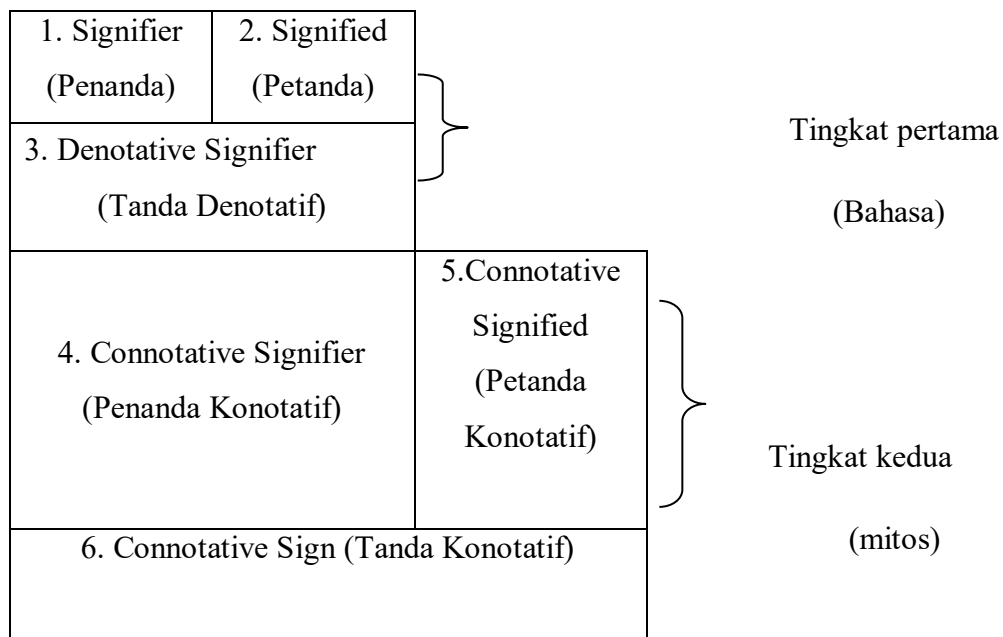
1. Signifier (Penanda)

2. Signified (Petanda)

3. Denotative Signifier (Tanda Denotatif)

Tingkat pertama (Bahasa)

4. Connotative Signifier (Penanda Konotatif)

5.Connotative Signified (Petanda Konotatif)

Tingkat kedua (mitos)

6. Connotative Sign (Tanda Konotatif)